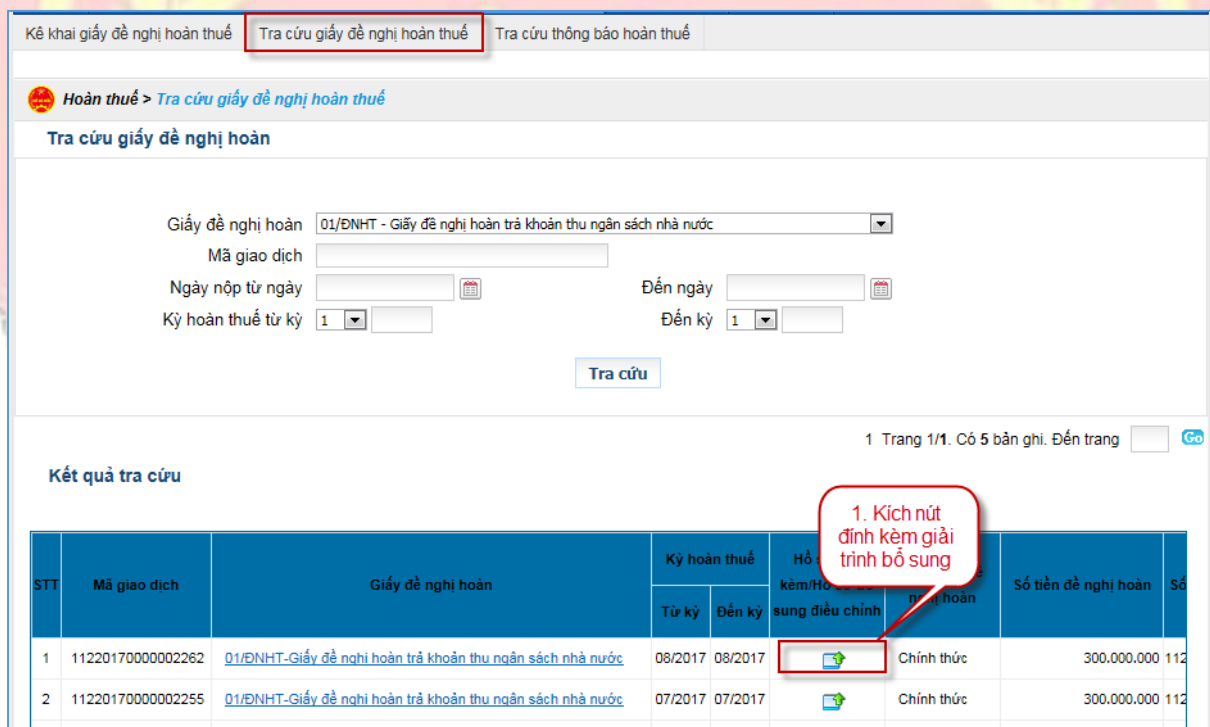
Kê khai giấy đề nghị hoàn thuế | Tra cứu giấy đề nghị hoàn thuế | Tra cứu thông báo hoàn thuế

Hoàn thuế > Tra cứu giấy đề nghị hoàn thuế

Tra cứu giấy đề nghị hoàn

Giấy đề nghị hoàn 01/ĐNHT - Giấy đề nghị hoàn trả khoản thu ngân sách nhà nước

Mã giao dịch

Ngày nộp từ ngày

Đến ngày

Kỳ hoàn thuế từ kỳ 1

Đến kỳ 1

Tra cứu

1 Trang 1/1. Có 5 bản ghi. Đến trang Go

Kết quả tra cứu

1. Kích nút đính kèm giải trình bổ sung

| STT | Mã giao dịch | Giấy đề nghị hoàn | Kỳ hoàn thuế Từ kỳ | Kỳ hoàn thuế Đến kỳ | Hồ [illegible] kèm/Hồ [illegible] sung điều chỉnh | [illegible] nghị hoàn | Số tiền đề nghị hoàn | Số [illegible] |
|---|---|---|---|---|---|---|---|---|
| 1 | 11220170000002262 | 01/ĐNHT-Giấy đề nghị hoàn trả khoản thu ngân sách nhà nước | 08/2017 | 08/2017 | | Chính thức | 300.000.000 | 112 |
| 2 | 11220170000002255 | 01/ĐNHT-Giấy đề nghị hoàn trả khoản thu ngân sách nhà nước | 07/2017 | 07/2017 | | Chính thức | 300.000.000 | 112 |